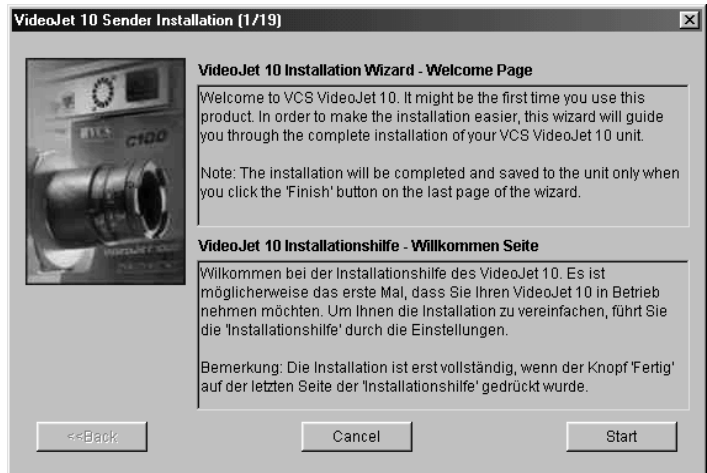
VideoJet 10 Sender Installation (1/19)

×

VCS

C100

VideoJet 10 Installation Wizard - Welcome Page

Welcome to VCS VideoJet 10. It might be the first time you use this product. In order to make the installation easier, this wizard will guide you through the complete installation of your VCS VideoJet 10 unit.

Note: The installation will be completed and saved to the unit only when you click the 'Finish' button on the last page of the wizard.

VideoJet 10 Installationshilfe - Willkommen Seite

Willkommen bei der Installationshilfe des VideoJet 10. Es ist möglicherweise das erste Mal, dass Sie Ihren VideoJet 10 in Betrieb nehmen möchten. Um Ihnen die Installation zu vereinfachen, führt Sie die 'Installationshilfe' durch die Einstellungen.

Bemerkung: Die Installation ist erst vollständig, wenn der Knopf 'Fertig' auf der letzten Seite der 'Installationshilfe' gedrückt wurde.

<<Back

Cancel

Start